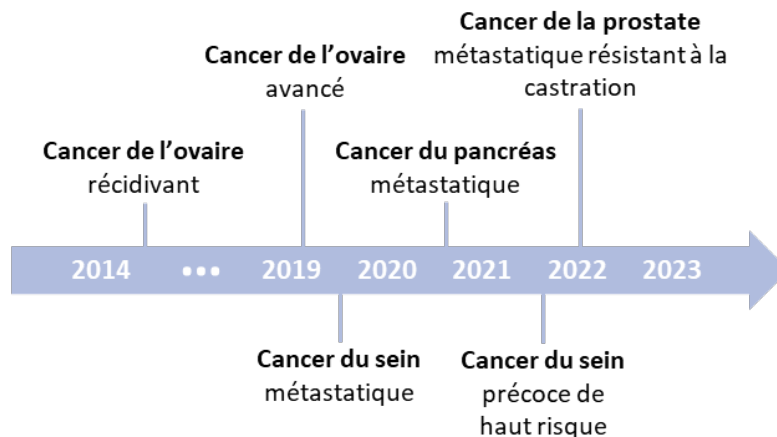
Cancer de la prostate
métastatique résistant à la castration

Cancer de l'ovaire
avancé

Cancer de l'ovaire
récidivant

Cancer du pancréas
métastatique

2014 ••• 2019 2020 2021 2022 2023

Cancer du sein
métastatique

Cancer du sein
précoce de haut risque